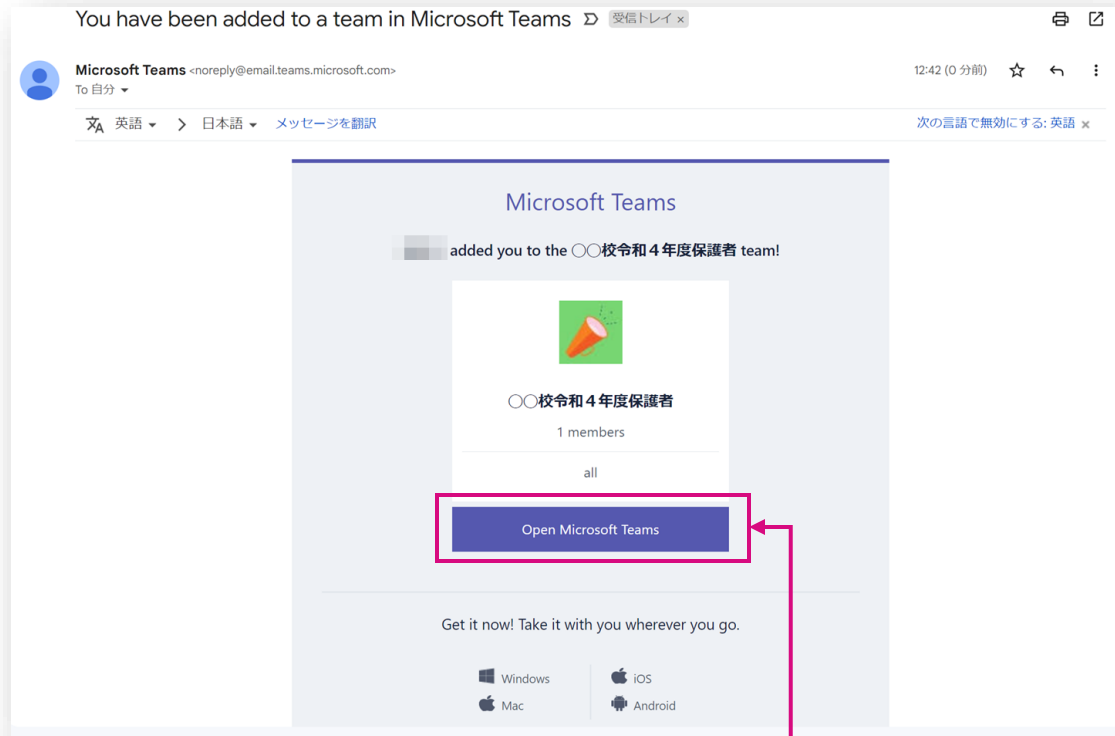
You have been added to a team in Microsoft Teams 受信トレイ ×

Microsoft Teams <noreply@email.teams.microsoft.com>
To 自分

12:42 (0 分前)

英語 > 日本語 メッセージを翻訳

次の言語で無効にする: 英語 ×

Microsoft Teams

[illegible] added you to the ○○校令和４年度保護者 team!

○○校令和４年度保護者

1 members

all

Open Microsoft Teams

Get it now! Take it with you wherever you go.

Windows
Mac
iOS
Android